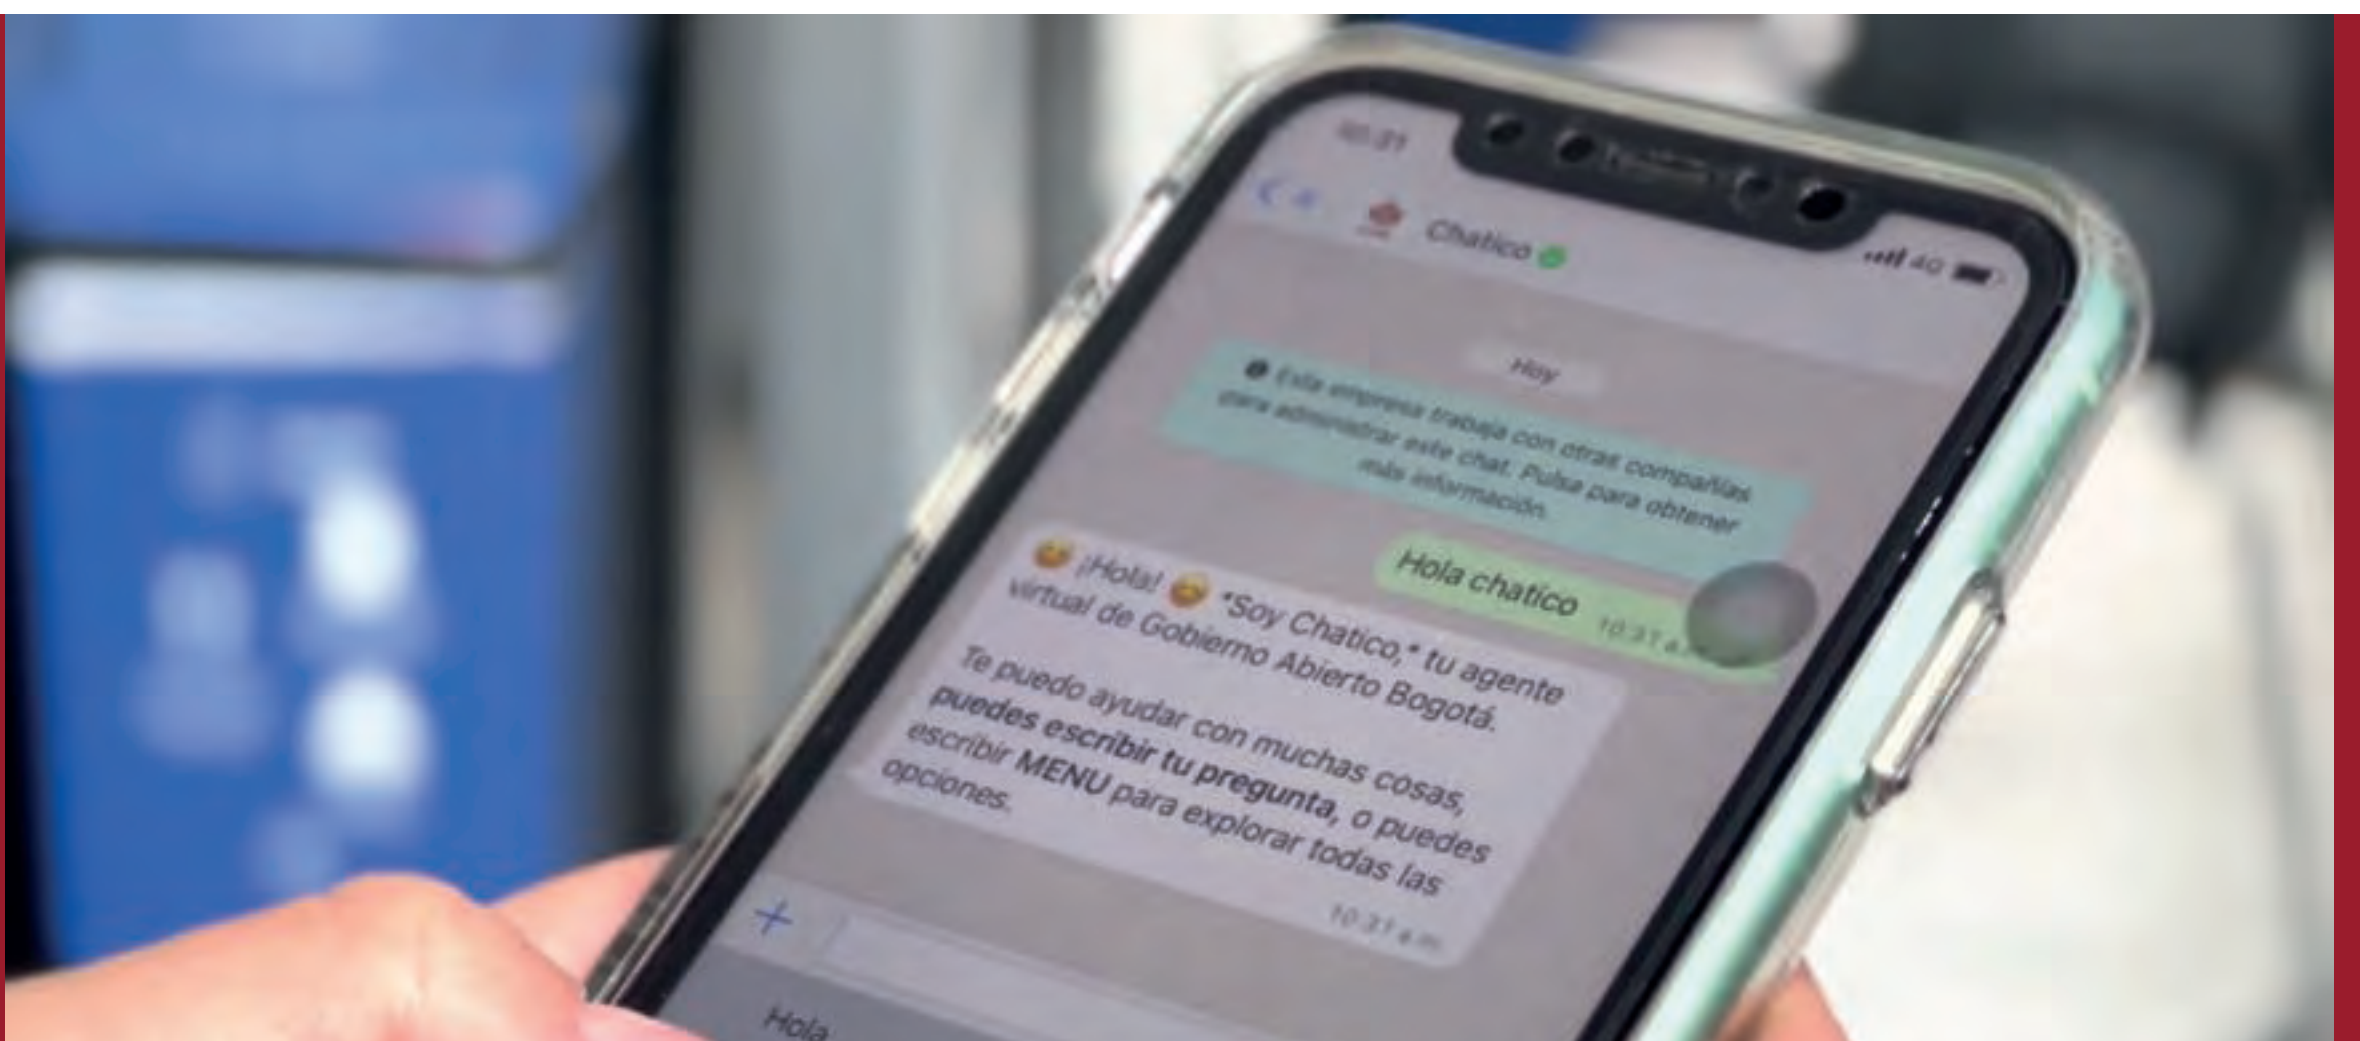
10:31

Chatico

4G

Hoy

Esta empresa trabaja con otras compañías para administrar este chat. Pulsa para obtener más información.

Hola chatico 10:31 a.m.

¡Hola! *Soy Chatico,* tu agente virtual de Gobierno Abierto Bogotá.

Te puedo ayudar con muchas cosas, **puedes escribir tu pregunta,** o puedes escribir **MENU** para explorar todas las opciones.

10:31 a.m.

+

Hola